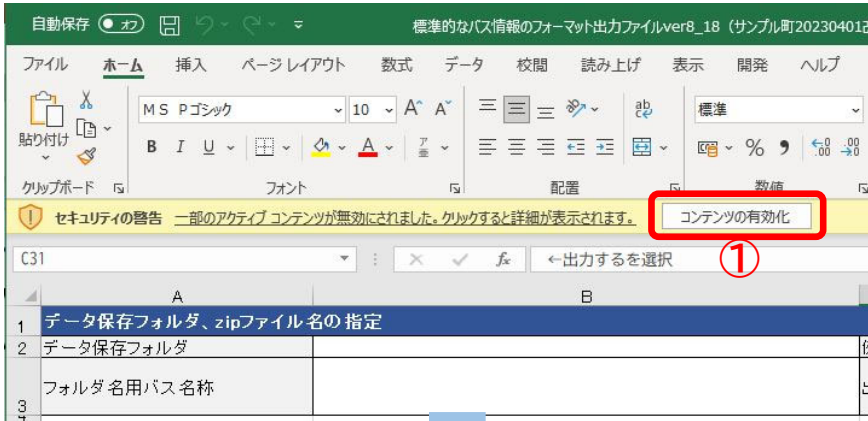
自動保存 オフ 標準的なバス情報のフォーマット出力ファイルver8_18（サンプル町20230401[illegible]

ファイル ホーム 挿入 ページ レイアウト 数式 データ 校閲 読み上げ 表示 開発 ヘルプ

貼り付け MS Pゴシック 10 B I U A 標準 % 9

クリップボード フォント 配置 数値

セキュリティの警告 一部のアクティブ コンテンツが無効にされました。クリックすると詳細が表示されます。 コンテンツの有効化

①

C31 fx ←出力するを選択

| | A | B |
|---|---|---|
| 1 | データ保存フォルダ、zipファイル名の指定 | |
| 2 | データ保存フォルダ | |
| 3 | フォルダ名用バス名称 | |